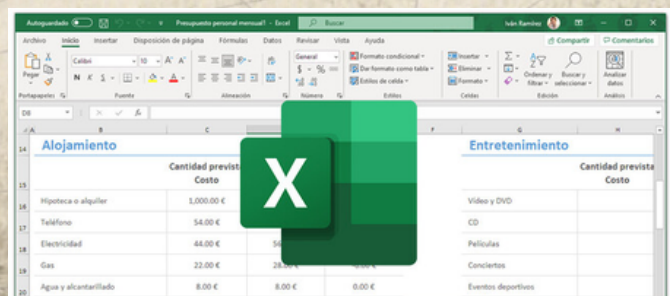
Autoguardado  Presupuesto personal mensual1 - Excel  Buscar  Iván Ramírez

Archivo  Inicio  Insertar  Disposición de página  Fórmulas  Datos  Revisar  Vista  Ayuda  Compartir  Comentarios

Pegar  Calibri  10  General  Formato condicional  Dar formato como tabla  Estilos de celda  Insertar  Eliminar  Formato  Ordenar y filtrar  Buscar y seleccionar  Analizar datos

Portapapeles  Fuente  Alineación  Número  Estilos  Celdas  Edición  Análisis

D8

A  B  C  F  G  H

14 Alojamiento

15 Cantidad prevista Costo

16 Hipoteca o alquiler 1,000.00 €

17 Teléfono 54.00 €

18 Electricidad 44.00 € 56

19 Gas 22.00 € 28.00 €

20 Agua y alcantarillado 8.00 € 8.00 € 0.00 €

Entretenimiento

Cantidad prevista Costo

Vídeo y DVD

CD

Películas

Conciertos

Eventos deportivos

X